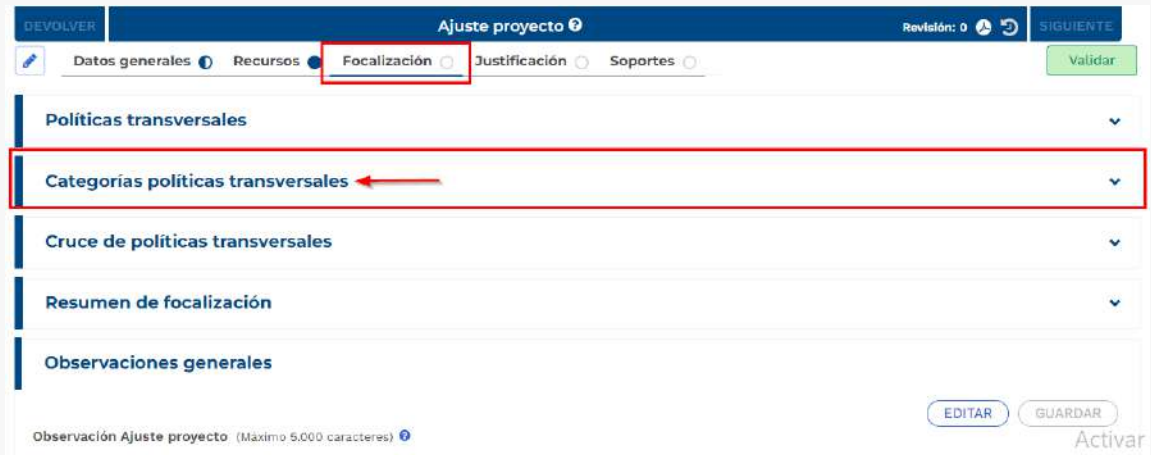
DEVOLVER

Ajuste proyecto

Revisión: 0

SIGUIENTE

Datos generales

Recursos

Focalización

Justificación

Soportes

Validar

Políticas transversales

Categorías políticas transversales

Cruce de políticas transversales

Resumen de focalización

Observaciones generales

EDITAR

GUARDAR

Observación Ajuste proyecto (Máximo 5.000 caracteres)

Activar